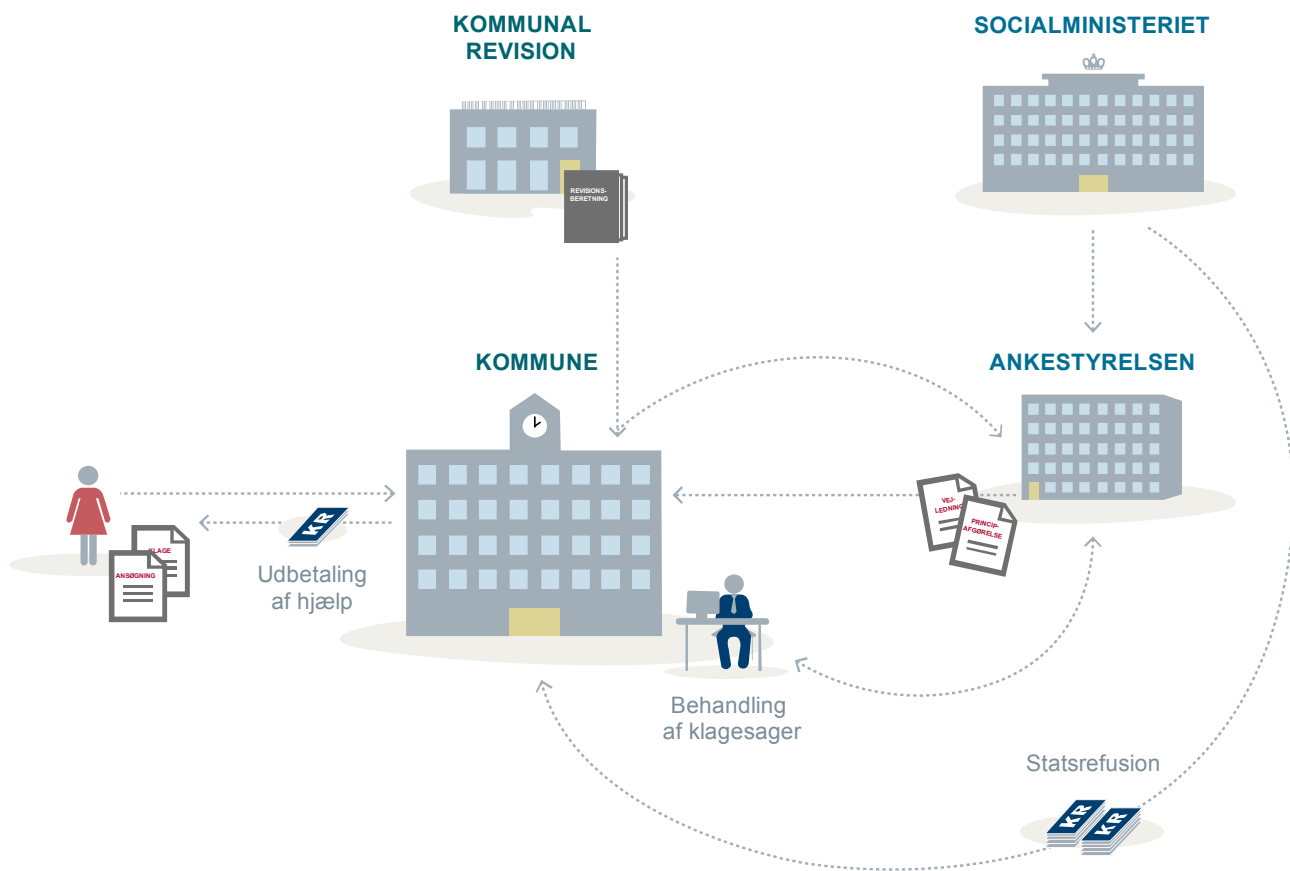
KOMMUNAL REVISION

REVISIONS-BERETNING

SOCIALMINISTERIET

KOMMUNE

ANKESTYRELSEN

KLAGE

ANSØGNING

KR

Udbetaling af hjælp

VEJ-LEDNING

PRINCIP-AFGØRELSE

Behandling af klagesager

Statsrefusion

KR

KR